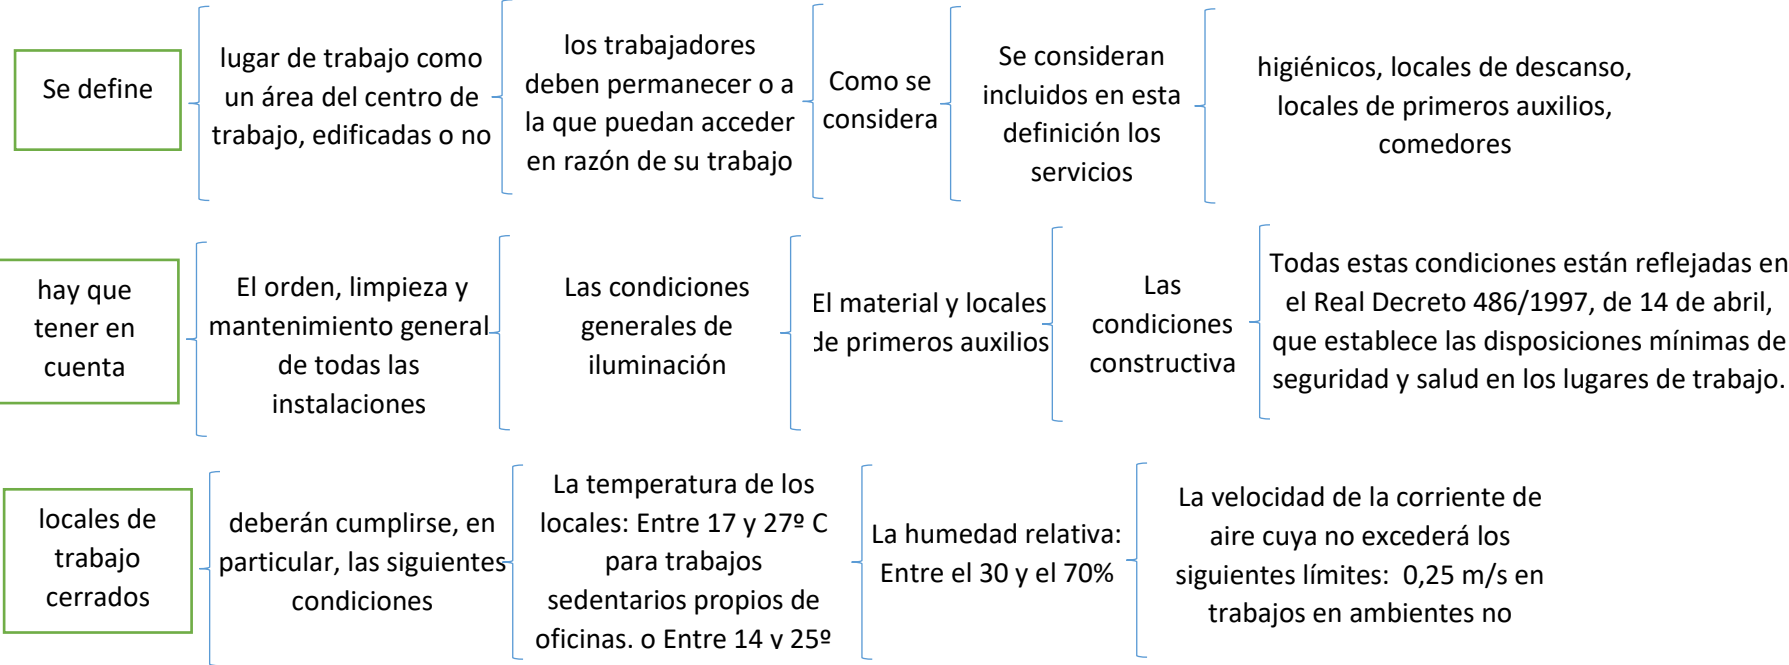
Se define

lugar de trabajo como un área del centro de trabajo, edificadas o no

los trabajadores deben permanecer o a la que puedan acceder en razón de su trabajo

Como se considera

Se consideran incluidos en esta definición los servicios

higiénicos, locales de descanso, locales de primeros auxilios, comedores

hay que tener en cuenta

El orden, limpieza y mantenimiento general de todas las instalaciones

Las condiciones generales de iluminación

El material y locales de primeros auxilios

Las condiciones constructiva

Todas estas condiciones están reflejadas en el Real Decreto 486/1997, de 14 de abril, que establece las disposiciones mínimas de seguridad y salud en los lugares de trabajo.

locales de trabajo cerrados

deberán cumplirse, en particular, las siguientes condiciones

La temperatura de los locales: Entre 17 y 27º C para trabajos sedentarios propios de oficinas. o Entre 14 y 25º

La humedad relativa: Entre el 30 y el 70%

La velocidad de la corriente de aire cuya no excederá los siguientes límites: 0,25 m/s en trabajos en ambientes no